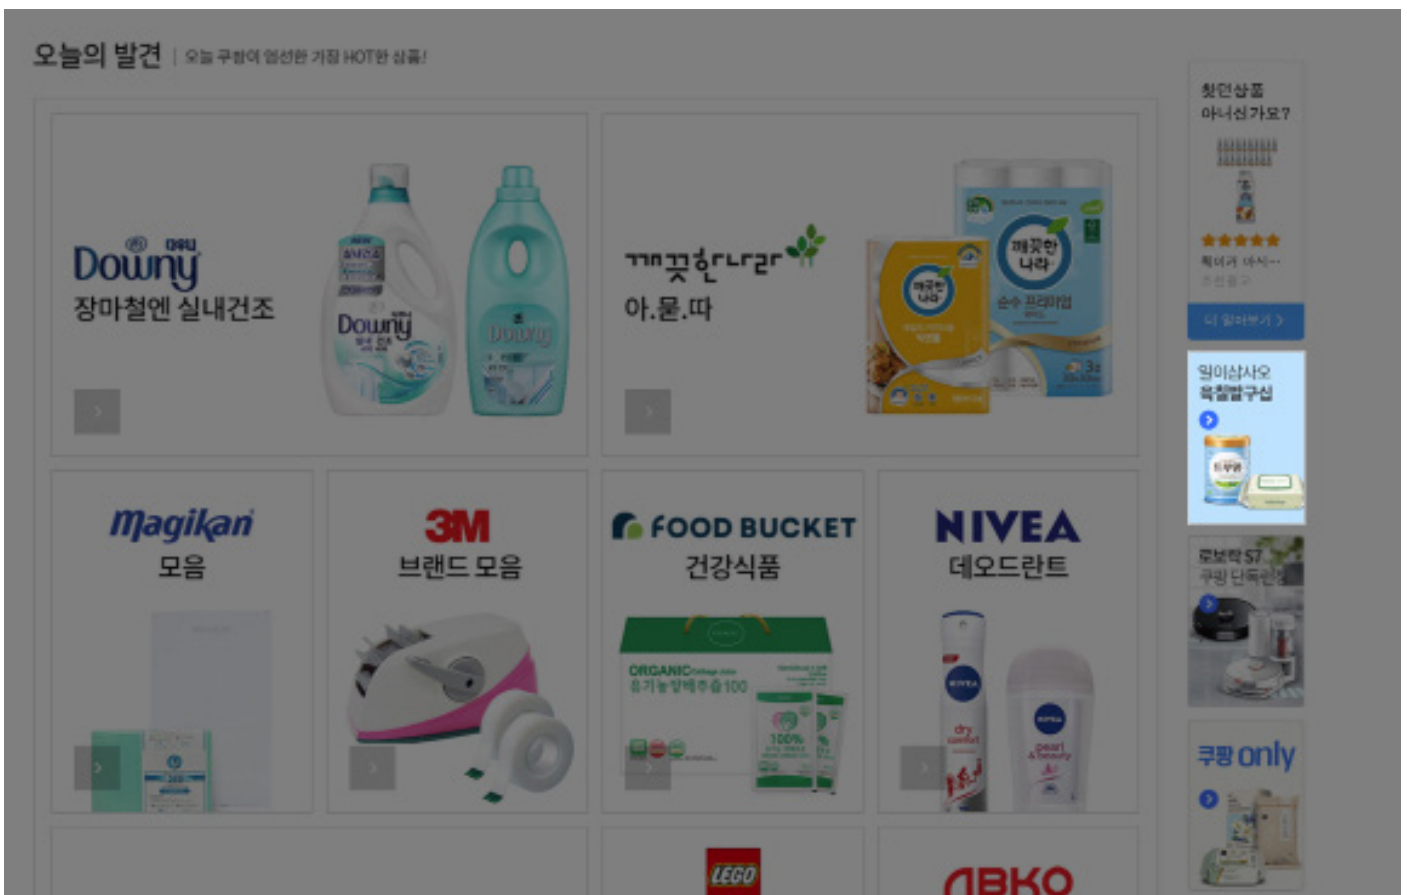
오늘의 발견 | 오늘 쿠팡이 엄선한 가장 HOT한 상품!

Downy
장마철엔 실내건조

깨끗한나라
아.묻.따

magikan
모음

3M
브랜드 모음

FOOD BUCKET
건강식품

NIVEA
데오드란트

LEGO

ABKO

찾던상품
아니신가요?
더 알아보기 >

임이삼사오
육월맘구심

로보락 S7
쿠팡 단독런칭

쿠팡 only